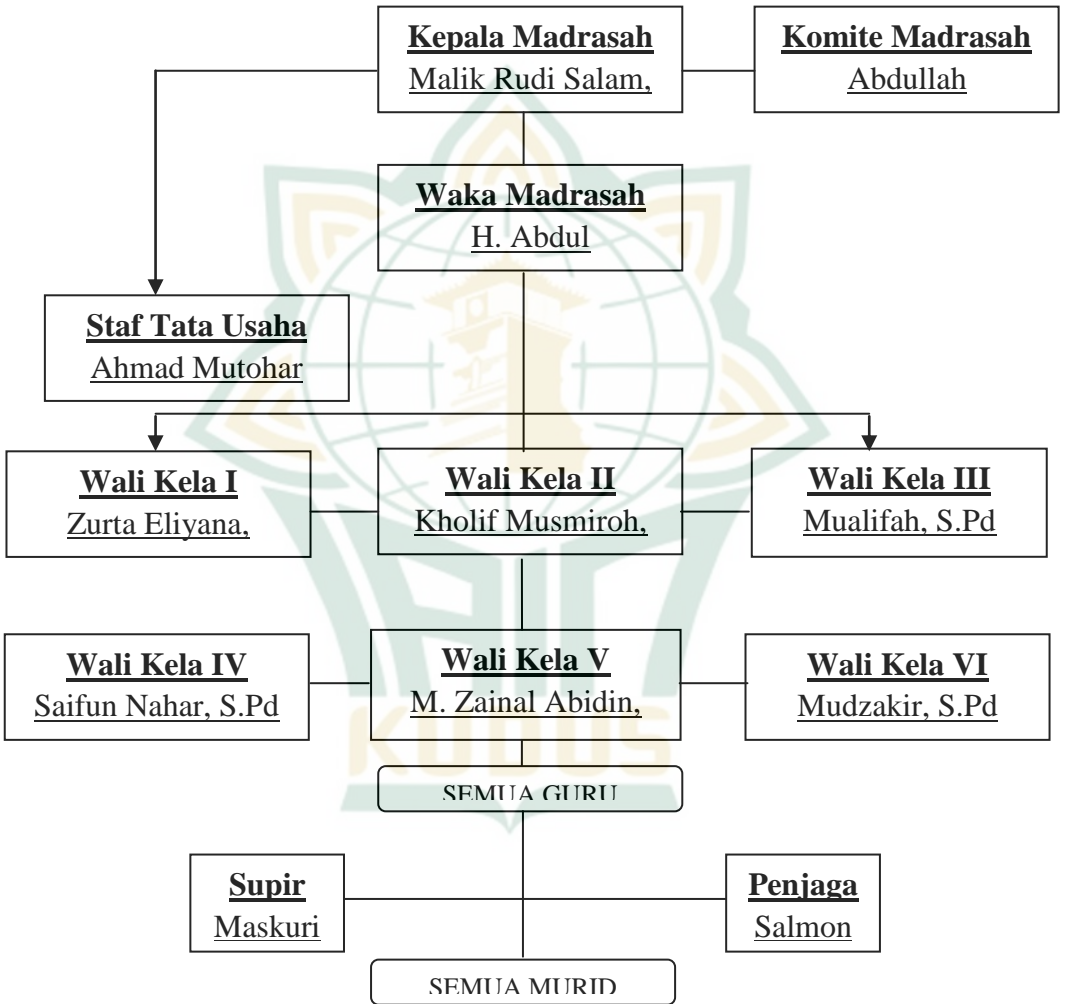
Kepala Madrasah
Malik Rudi Salam,

Komite Madrasah
Abdullah

Waka Madrasah
H. Abdul

Staf Tata Usaha
Ahmad Mutohar

Wali Kela I
Zurta Eliyana,

Wali Kela II
Kholif Musmiroh,

Wali Kela III
Mualifah, S.Pd

Wali Kela IV
Saifun Nahar, S.Pd

Wali Kela V
M. Zainal Abidin,

Wali Kela VI
Mudzakir, S.Pd

SEMUA GURU

Supir
Maskuri

Penjaga
Salmon

SEMUA MURID

KUDUS